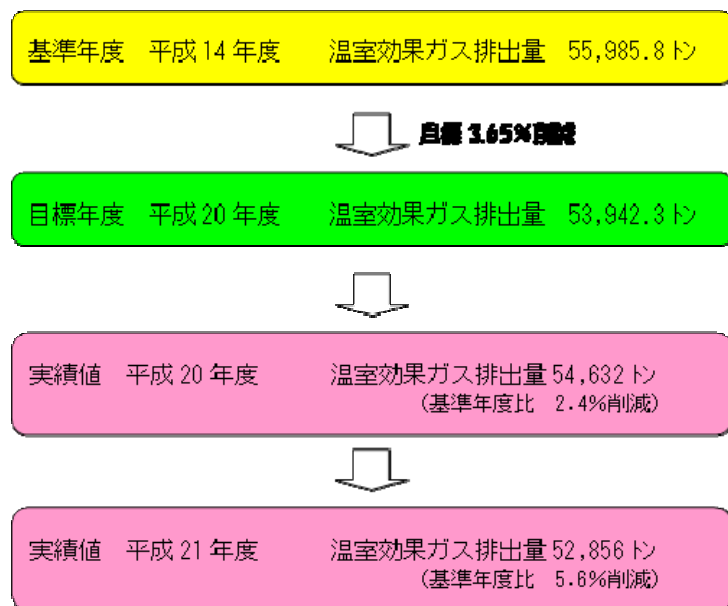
基準年度　平成 14 年度　　温室効果ガス排出量　55,985.8 トン

目標 3.65%削減

目標年度　平成 20 年度　　温室効果ガス排出量　53,942.3 トン

実績値　平成 20 年度　　温室効果ガス排出量 54,632 トン
（基準年度比　2.4%削減）

実績値　平成 21 年度　　温室効果ガス排出量 52,856 トン
（基準年度比　5.6%削減）